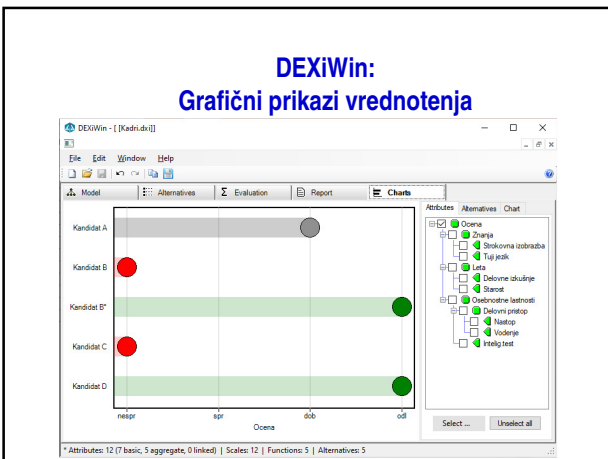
DEXiWin:
Grafični prikazi vrednotenja

DEXiWin - [ [Kadri.dxi]]

File Edit Window Help

Model | Alternatives | Evaluation | Report | Charts

Kandidat A
Kandidat B
Kandidat B*
Kandidat C
Kandidat D

nespr | spr | dob | odl
Ocena

Attributes | Alternatives | Chart

Ocena
Znanja
Strokovna izobrazba
Tuji jezik
Leta
Delovne izkušnje
Starost
Osebnostne lastnosti
Delovni pristop
Nastop
Vodenje
Intelig.test

Select ... | Unselect all

* Attributes: 12 (7 basic, 5 aggregate, 0 linked) | Scales: 12 | Functions: 5 | Alternatives: 5